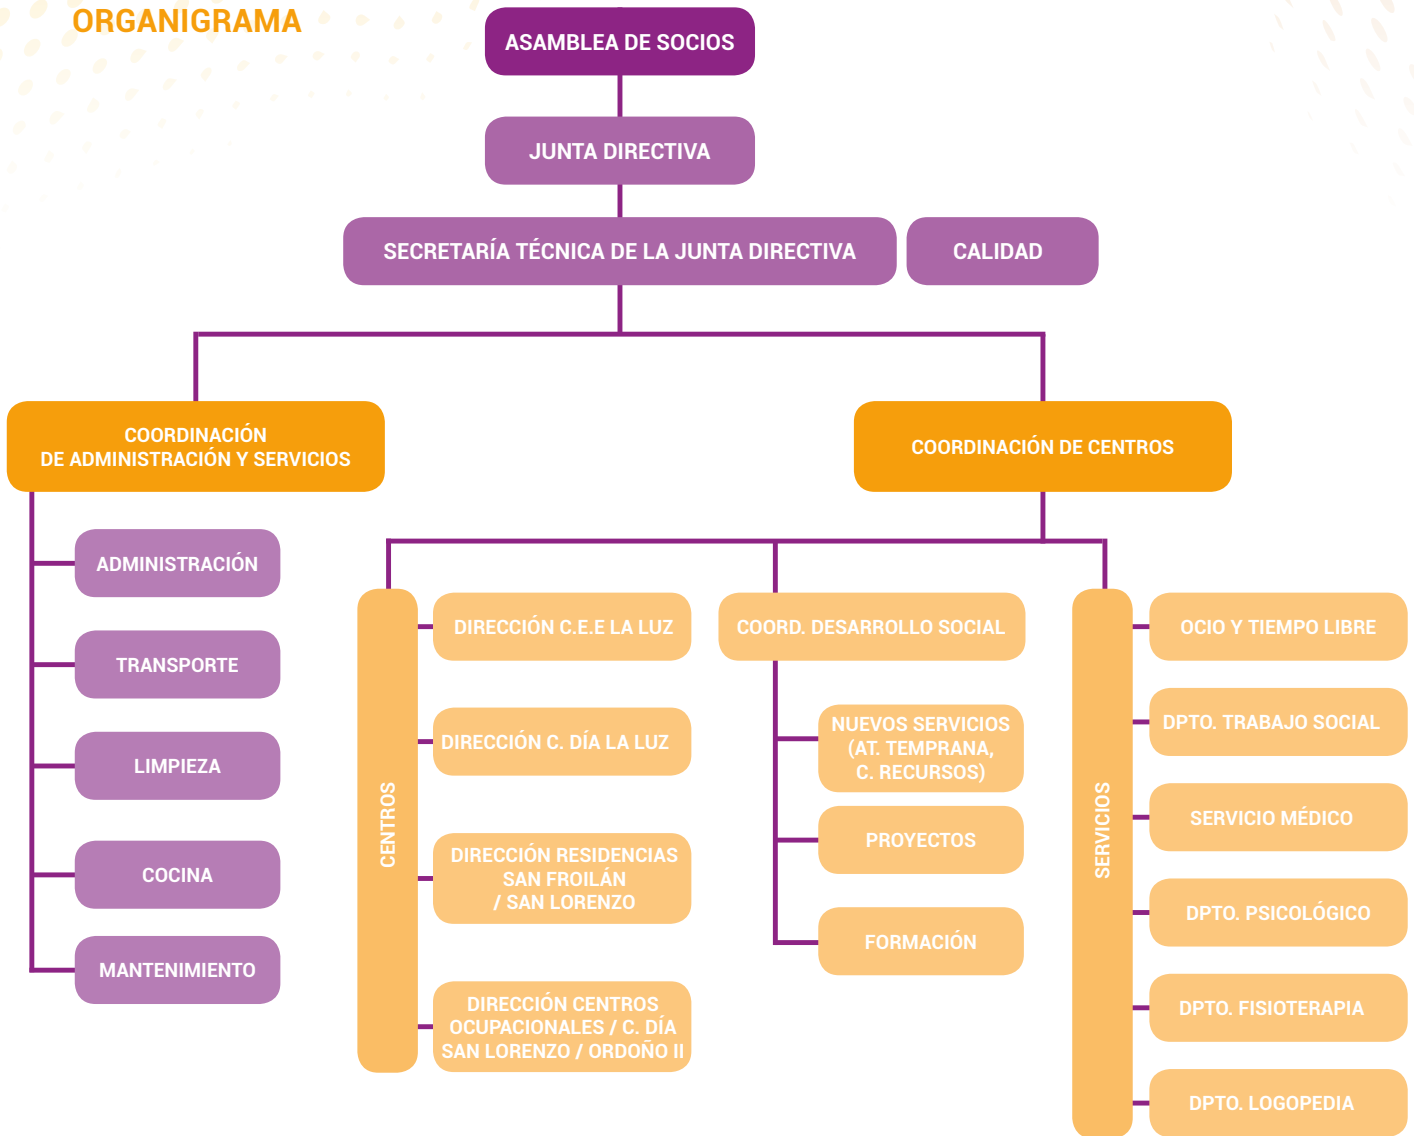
ORGANIGRAMA

ASAMBLEA DE SOCIOS

JUNTA DIRECTIVA

SECRETARÍA TÉCNICA DE LA JUNTA DIRECTIVA

CALIDAD

COORDINACIÓN DE ADMINISTRACIÓN Y SERVICIOS

ADMINISTRACIÓN

TRANSPORTE

LIMPIEZA

COCINA

MANTENIMIENTO

COORDINACIÓN DE CENTROS

CENTROS

DIRECCIÓN C.E.E LA LUZ

DIRECCIÓN C. DÍA LA LUZ

DIRECCIÓN RESIDENCIAS SAN FROILÁN / SAN LORENZO

DIRECCIÓN CENTROS OCUPACIONALES / C. DÍA SAN LORENZO / ORDOÑO II

COORD. DESARROLLO SOCIAL

NUEVOS SERVICIOS (AT. TEMPRANA, C. RECURSOS)

PROYECTOS

FORMACIÓN

SERVICIOS

OCIO Y TIEMPO LIBRE

DPTO. TRABAJO SOCIAL

SERVICIO MÉDICO

DPTO. PSICOLÓGICO

DPTO. FISIOTERAPIA

DPTO. LOGOPEDIA